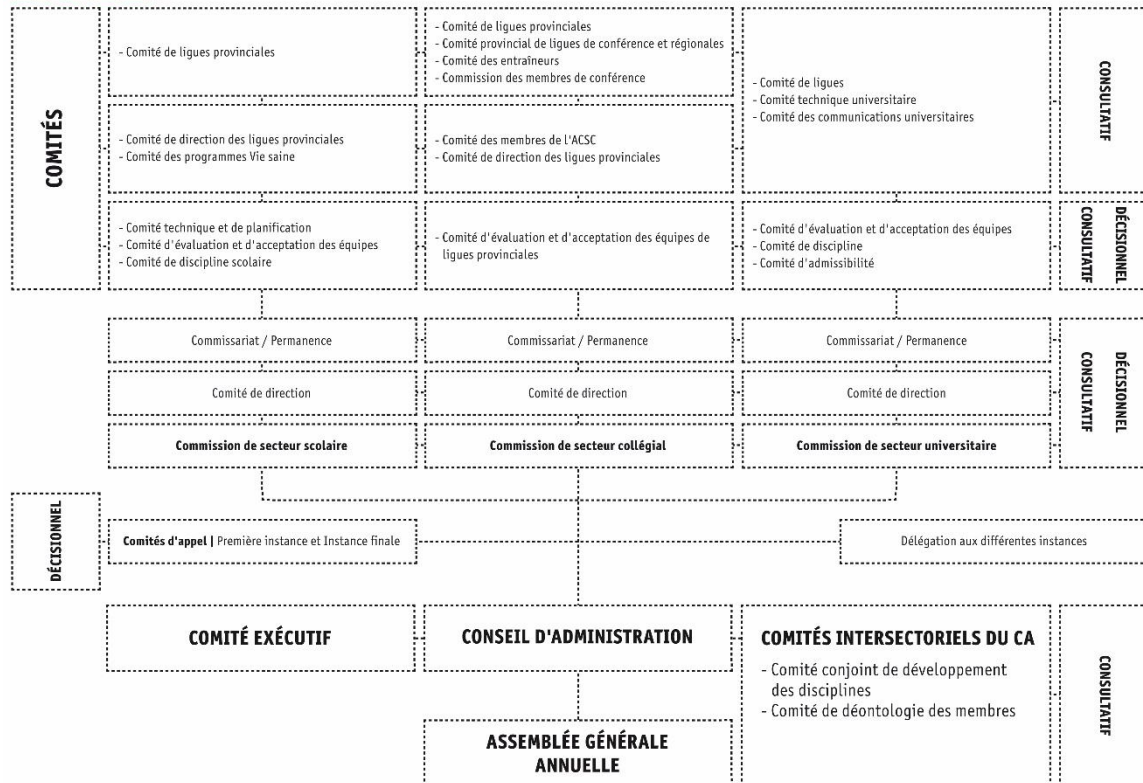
COMITÉS

- Comité de ligues provinciales

- Comité de ligues provinciales
- Comité provincial de ligues de conférence et régionales
- Comité des entraîneurs
- Commission des membres de conférence

- Comité de ligues
- Comité technique universitaire
- Comité des communications universitaires

CONSULTATIF

- Comité de direction des ligues provinciales
- Comité des programmes Vie saine

- Comité des membres de l'ACSC
- Comité de direction des ligues provinciales

- Comité technique et de planification
- Comité d'évaluation et d'acceptation des équipes
- Comité de discipline scolaire

- Comité d'évaluation et d'acceptation des équipes de ligues provinciales

- Comité d'évaluation et d'acceptation des équipes
- Comité de discipline
- Comité d'admissibilité

DÉCISIONNEL
CONSULTATIF

Commissariat / Permanence | Commissariat / Permanence | Commissariat / Permanence

Comité de direction | Comité de direction | Comité de direction

**Commission de secteur scolaire** | **Commission de secteur collégial** | **Commission de secteur universitaire**

DÉCISIONNEL
CONSULTATIF

DÉCISIONNEL

**Comités d'appel |** Première instance et Instance finale

Délégation aux différentes instances

COMITÉ EXÉCUTIF

CONSEIL D'ADMINISTRATION

COMITÉS INTERSECTORIELS DU CA
- Comité conjoint de développement des disciplines
- Comité de déontologie des membres

CONSULTATIF

ASSEMBLÉE GÉNÉRALE ANNUELLE